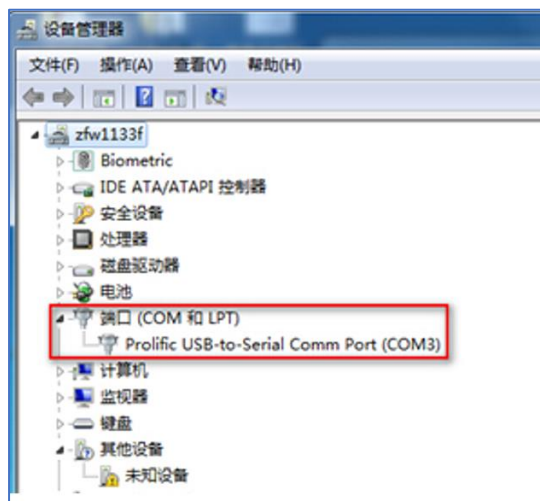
设备管理器

文件(F) 操作(A) 查看(V) 帮助(H)

zfw1133f
Biometric
IDE ATA/ATAPI 控制器
安全设备
处理器
磁盘驱动器
电池
端口 (COM 和 LPT)
Prolific USB-to-Serial Comm Port (COM3)
计算机
监视器
键盘
其他设备
未知设备